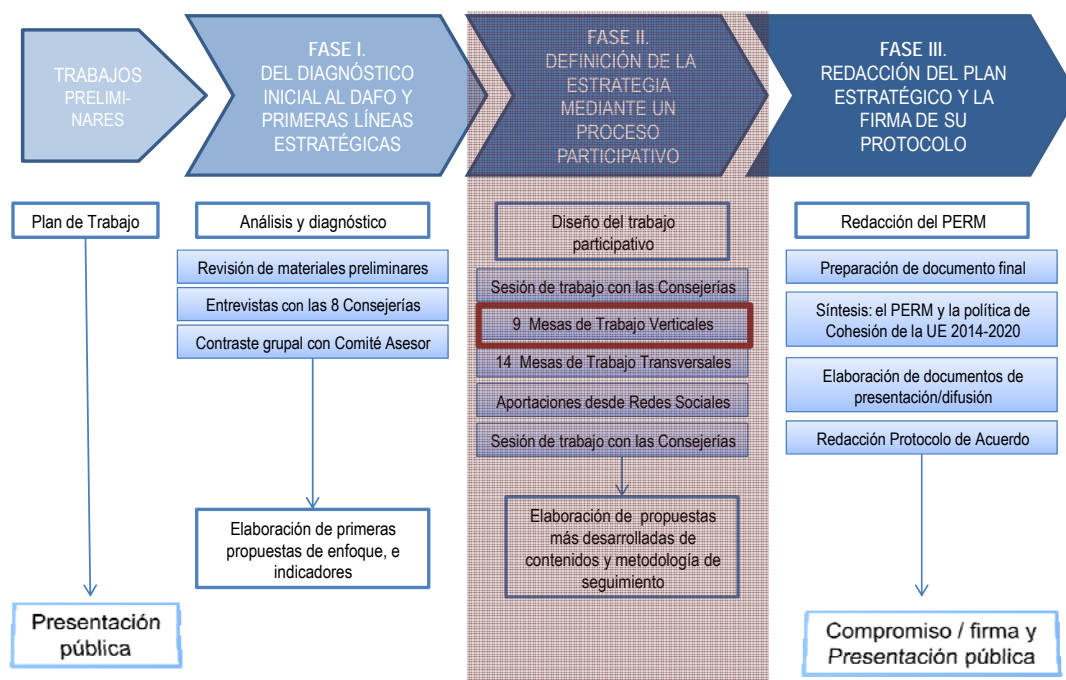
TRABAJOS PRELIMINARES

FASE I.
DEL DIAGNÓSTICO INICIAL AL DAFO Y PRIMERAS LÍNEAS ESTRATÉGICAS

FASE II.
DEFINICIÓN DE LA ESTRATEGIA MEDIANTE UN PROCESO PARTICIPATIVO

FASE III.
REDACCIÓN DEL PLAN ESTRATÉGICO Y LA FIRMA DE SU PROTOCOLO

Plan de Trabajo

Presentación pública

Análisis y diagnóstico

Revisión de materiales preliminares

Entrevistas con las 8 Consejerías

Contraste grupal con Comité Asesor

Elaboración de primeras propuestas de enfoque, e indicadores

Diseño del trabajo participativo

Sesión de trabajo con las Consejerías

9 Mesas de Trabajo Verticales

14 Mesas de Trabajo Transversales

Aportaciones desde Redes Sociales

Sesión de trabajo con las Consejerías

Elaboración de propuestas más desarrolladas de contenidos y metodología de seguimiento

Redacción del PERM

Preparación de documento final

Síntesis: el PERM y la política de Cohesión de la UE 2014-2020

Elaboración de documentos de presentación/difusión

Redacción Protocolo de Acuerdo

Compromiso / firma y Presentación pública